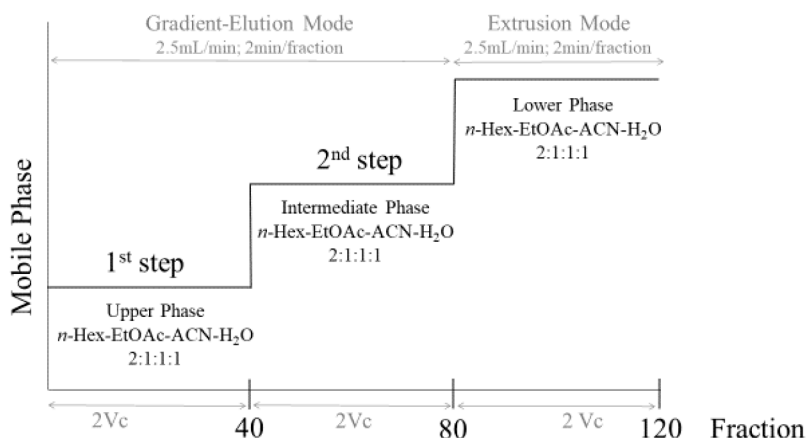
Gradient-Elution Mode
2.5mL/min; 2min/fraction

Extrusion Mode
2.5mL/min; 2min/fraction

Mobile Phase

$1^{st}$ step

Upper Phase
$n$-Hex-EtOAc-ACN-$H_2O$
2:1:1:1

$2^{nd}$ step

Intermediate Phase
$n$-Hex-EtOAc-ACN-$H_2O$
2:1:1:1

Lower Phase
$n$-Hex-EtOAc-ACN-$H_2O$
2:1:1:1

2Vc
40
2Vc
80
2 Vc
120
Fraction